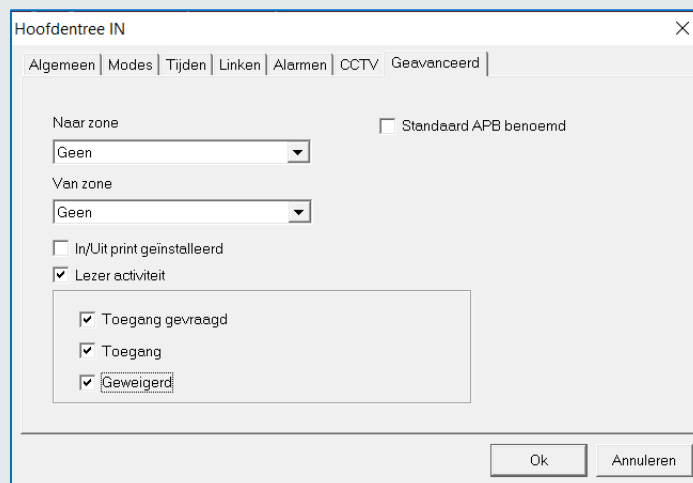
Hoofdentree IN

Algemeen | Modes | Tijden | Linken | Alarmen | CCTV | Geavanceerd

Naar zone

Geen

Van zone

Geen

In/Uit print geinstalleerd

Lezer activiteit

Toegang gevraagd

Toegang

Geweigerd

Standaard APB benoemd

Ok

Annuleren